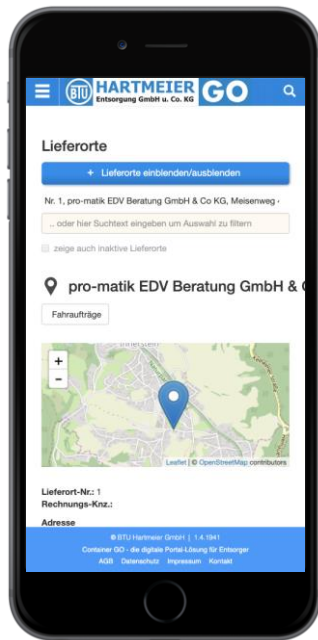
BTU HARTMEIER Entsorgung GmbH u. Co. KG GO

Lieferorte

+ Lieferorte einblenden/ausblenden

Nr. 1, pro-matik EDV Beratung GmbH & Co KG, Meisenweg ·

.. oder hier Suchtext eingeben um Auswahl zu filtern

zeige auch inaktive Lieferorte

pro-matik EDV Beratung GmbH & C

Fahraufträge

+
-

Leaflet | © OpenStreetMap contributors

Lieferort-Nr.: 1
Rechnungs-Knz.:

Adresse

© BTU Hartmeier GmbH | 1.4.1941
Container GO - die digitale Portal-Lösung für Entsorger
AGB Datenschutz Impressum Kontakt